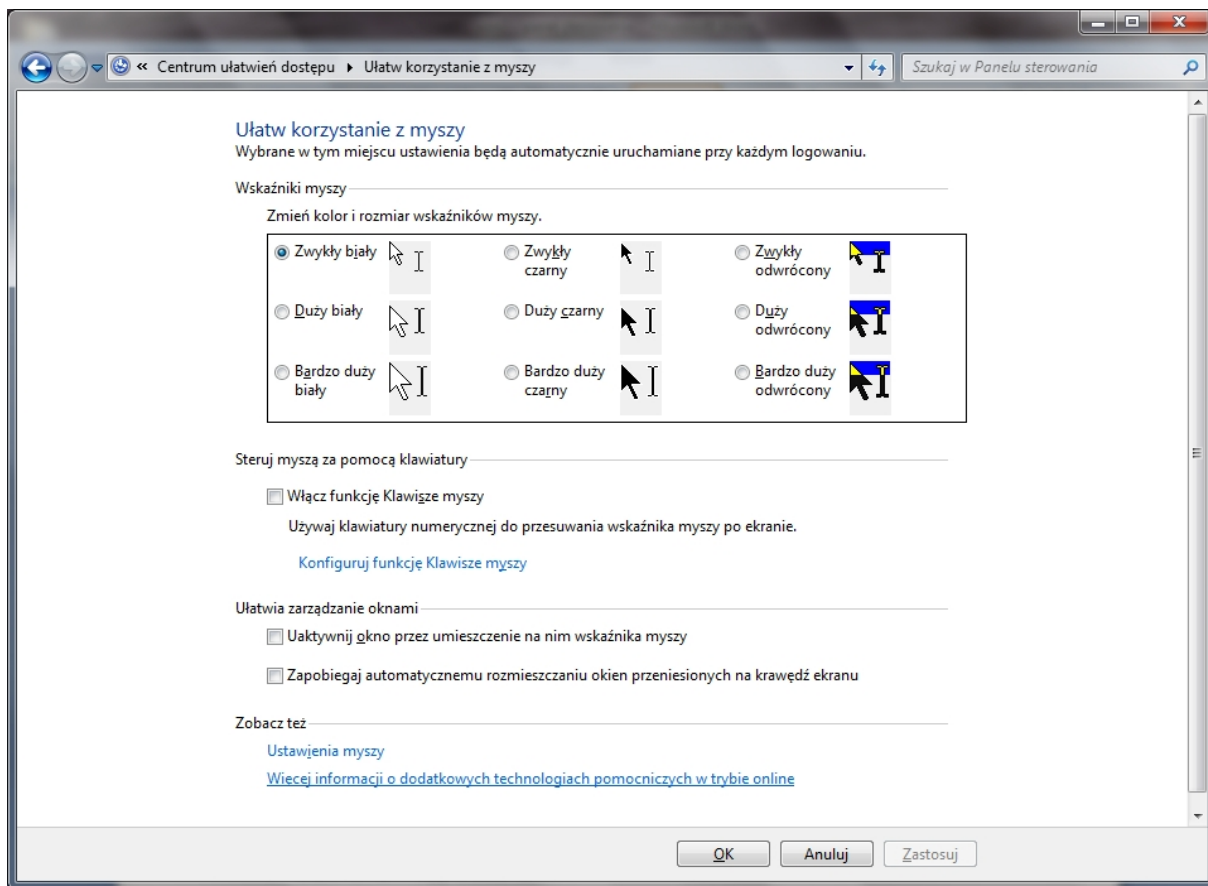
« Centrum ułatwień dostępu ▸ Ułatw korzystanie z myszy

Szukaj w Panelu sterowania

Ułatw korzystanie z myszy
Wybrane w tym miejscu ustawienia będą automatycznie uruchamiane przy każdym logowaniu.

Wskaźniki myszy

Zmień kolor i rozmiar wskaźników myszy.

| | | |
|---|---|---|
| Zwykły biały | Zwykły czarny | Zwykły odwrócony |
| Duży biały | Duży czarny | Duży odwrócony |
| Bardzo duży biały | Bardzo duży czarny | Bardzo duży odwrócony |

Steruj myszą za pomocą klawiatury

Włącz funkcję Klawisze myszy

Używaj klawiatury numerycznej do przesuwania wskaźnika myszy po ekranie.

Konfiguruj funkcję Klawisze myszy

Ułatwia zarządzanie oknami

Uaktywnij okno przez umieszczenie na nim wskaźnika myszy

Zapobiegaj automatycznemu rozmieszczaniu okien przeniesionych na krawędź ekranu

Zobacz też

Ustawienia myszy

Więcej informacji o dodatkowych technologiach pomocniczych w trybie online

OK Anuluj Zastosuj